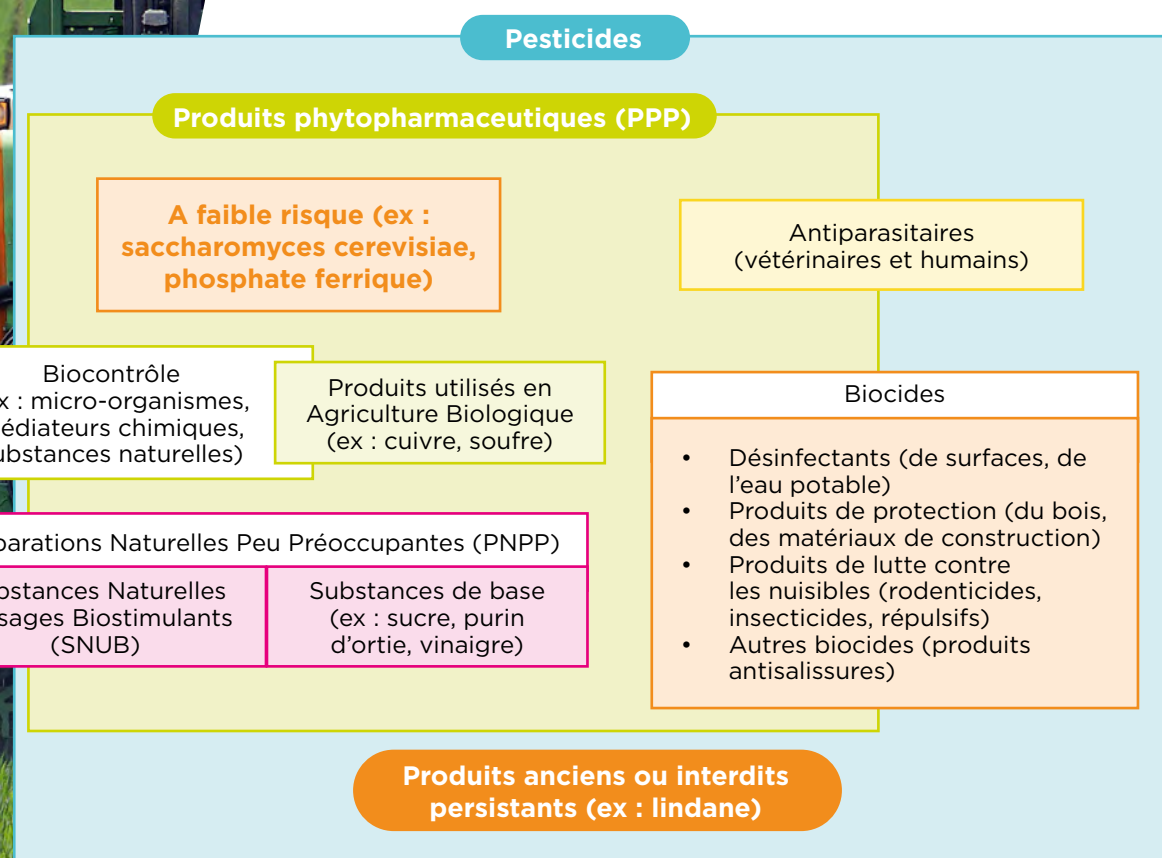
Pesticides

Produits phytopharmaceutiques (PPP)

A faible risque (ex : saccharomyces cerevisiae, phosphate ferrique)

Antiparasitaires (vétérinaires et humains)

Biocontrôle
x : micro-organismes,
édiateurs chimiques,
ubstances naturelles)

Produits utilisés en Agriculture Biologique (ex : cuivre, soufre)

Biocides

• Désinfectants (de surfaces, de l'eau potable)
• Produits de protection (du bois, des matériaux de construction)
• Produits de lutte contre les nuisibles (rodenticides, insecticides, répulsifs)
• Autres biocides (produits antisalissures)

parations Naturelles Peu Préoccupantes (PNPP)

| ostances Naturelles sages Biostimulants (SNUB) | Substances de base (ex : sucre, purin d'ortie, vinaigre) |
|---|---|

Produits anciens ou interdits persistants (ex : lindane)